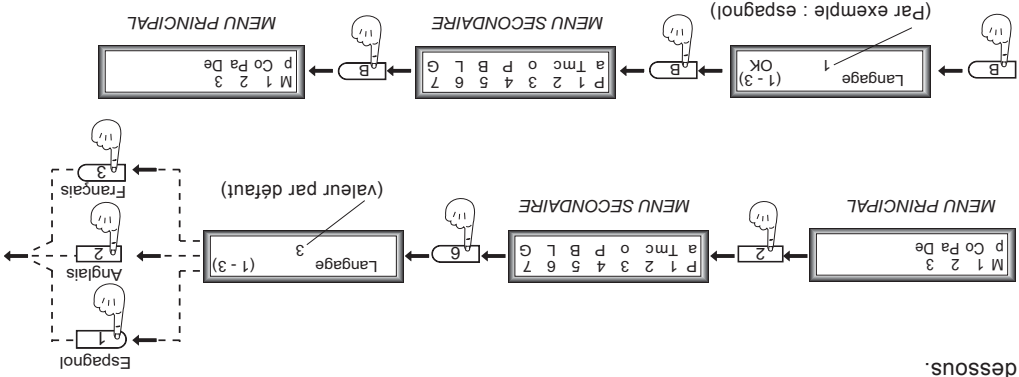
dessous.

MENU PRINCIPAL

M 1 2 3
p Co Pa De

2

MENU SECONDAIRE

P 1 2 3 4 5 6 7
a Tmc o P B L G

6

Langage (1 - 3)
3

(valeur par défaut)

Español
1

Anglais
2

Français
3

B

Langage (1 - 3)
1 OK

(Par exemple : espagnol)

B

MENU SECONDAIRE

P 1 2 3 4 5 6 7
a Tmc o P B L G

B

MENU PRINCIPAL

M 1 2 3
p Co Pa De